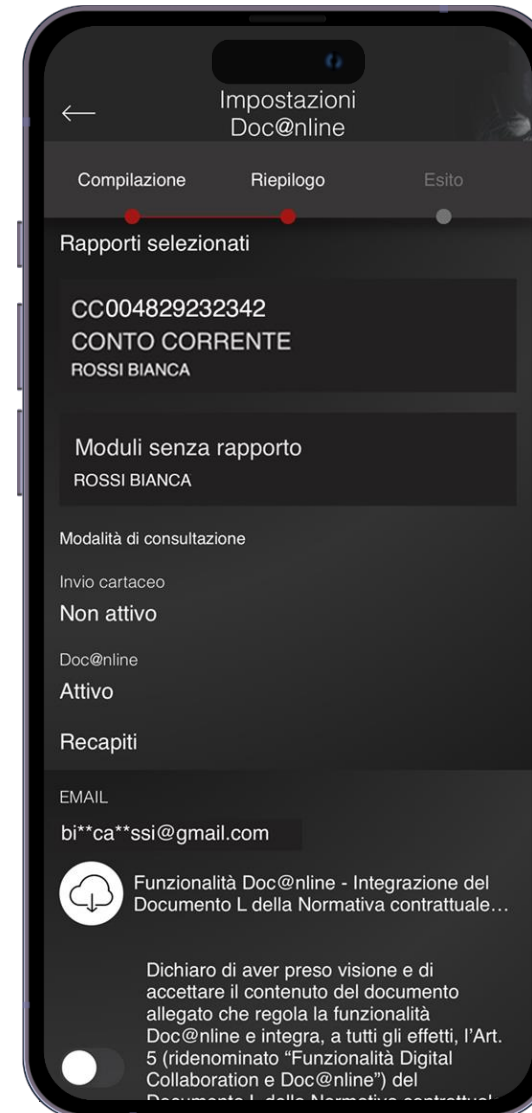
Impostazioni Doc@nline

Compilazione Riepilogo Esito

Rapporti selezionati

CC004829232342
CONTO CORRENTE
ROSSI BIANCA

Moduli senza rapporto
ROSSI BIANCA

Modalità di consultazione

Invio cartaceo
Non attivo

Doc@nline
Attivo

Recapiti

EMAIL
bi**ca**ssi@gmail.com

Funzionalità Doc@nline - Integrazione del Documento L della Normativa contrattuale…

Dichiaro di aver preso visione e di accettare il contenuto del documento allegato che regola la funzionalità Doc@nline e integra, a tutti gli effetti, l'Art. 5 (ridenominato "Funzionalità Digital Collaboration e Doc@nline") del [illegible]